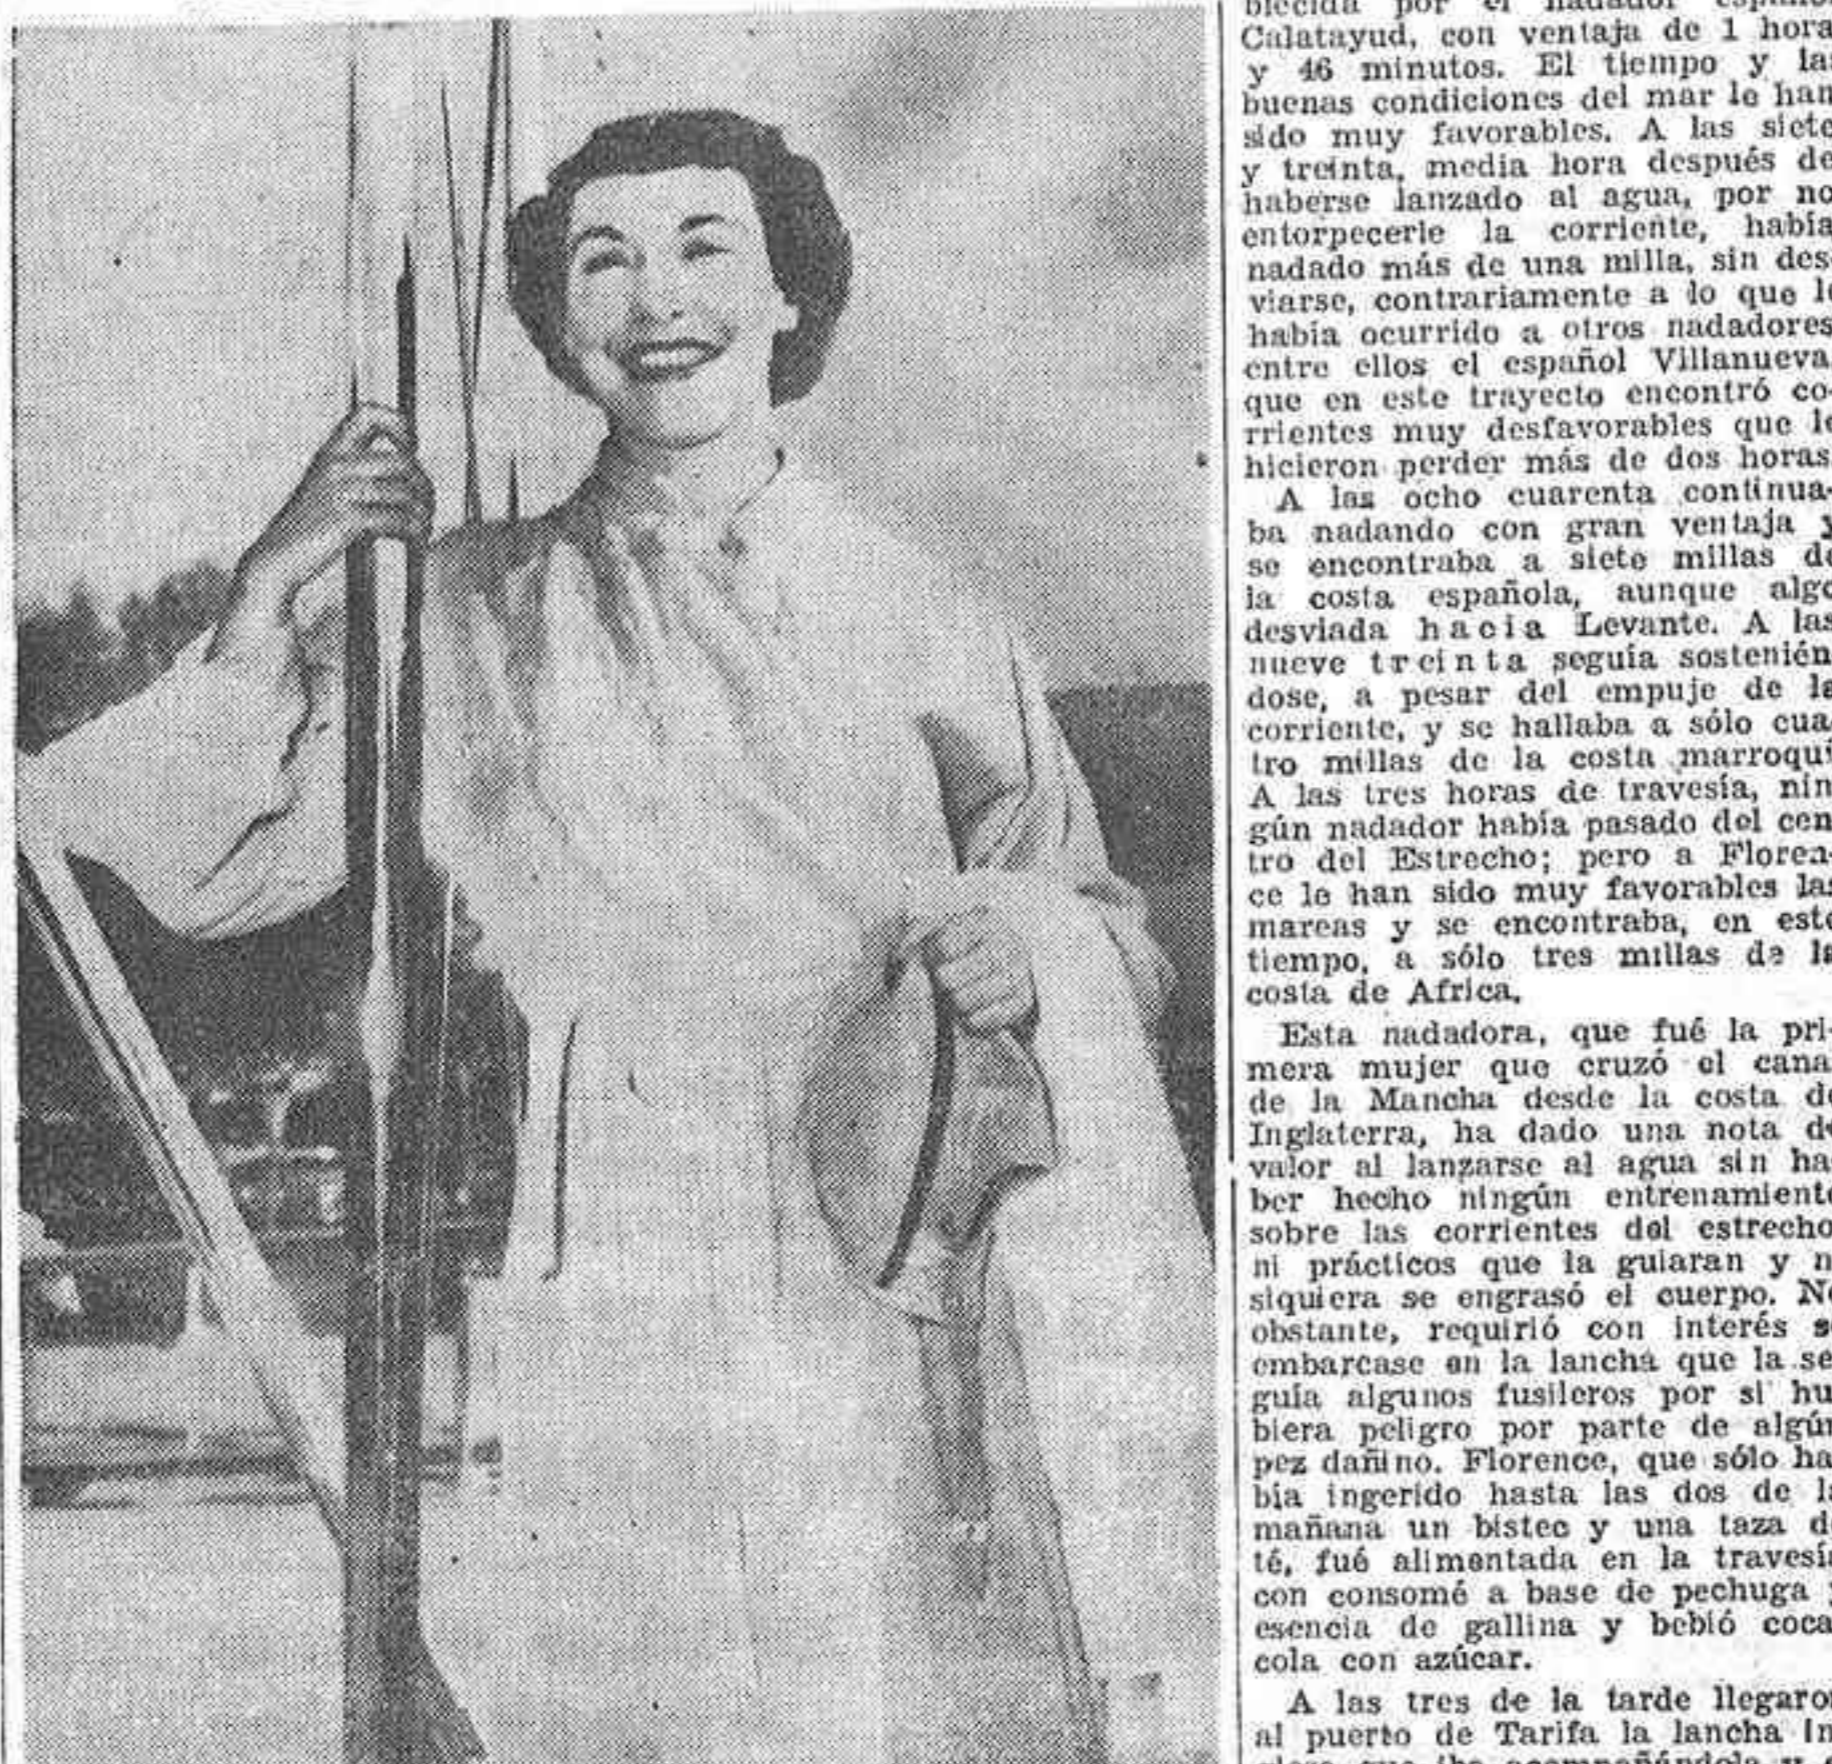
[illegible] por el nadador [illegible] Calatayud, con ventaja de 1 hora y 46 minutos. El tiempo y la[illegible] buenas condiciones del mar le han sido muy favorables. A las siete y treinta, media hora después de haberse lanzado al agua, por no entorpecerle la corriente, había nadado más de una milla, sin desviarse, contrariamente a lo que le había ocurrido a otros nadadores entre ellos el español Villanueva, que en este trayecto encontró corrientes muy desfavorables que le hicieron perder más de dos horas.

A las ocho cuarenta continuaba nadando con gran ventaja y se encontraba a siete millas de la costa española, aunque algo desviada hacia Levante. A las nueve treinta seguía sosteniéndose, a pesar del empuje de la corriente, y se hallaba a sólo cuatro millas de la costa marroquí. A las tres horas de travesía, ningún nadador había pasado del centro del Estrecho; pero a Florence le han sido muy favorables las mareas y se encontraba, en este tiempo, a sólo tres millas de la costa de Africa.

Esta nadadora, que fué la primera mujer que cruzó el canal de la Mancha desde la costa de Inglaterra, ha dado una nota de valor al lanzarse al agua sin haber hecho ningún entrenamiento sobre las corrientes del estrecho ni prácticos que la guiaran y ni siquiera se engrasó el cuerpo. No obstante, requirió con interés se embarcase en la lancha que la seguía algunos fusileros por si hubiera peligro por parte de algún pez dañino. Florence, que sólo había ingerido hasta las dos de la mañana un bistec y una taza de té, fué alimentada en la travesía con consomé a base de pechuga y esencia de gallina y bebió cocacola con azúcar.

A las tres de la tarde llegaro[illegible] al puerto de Tarifa la lancha In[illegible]